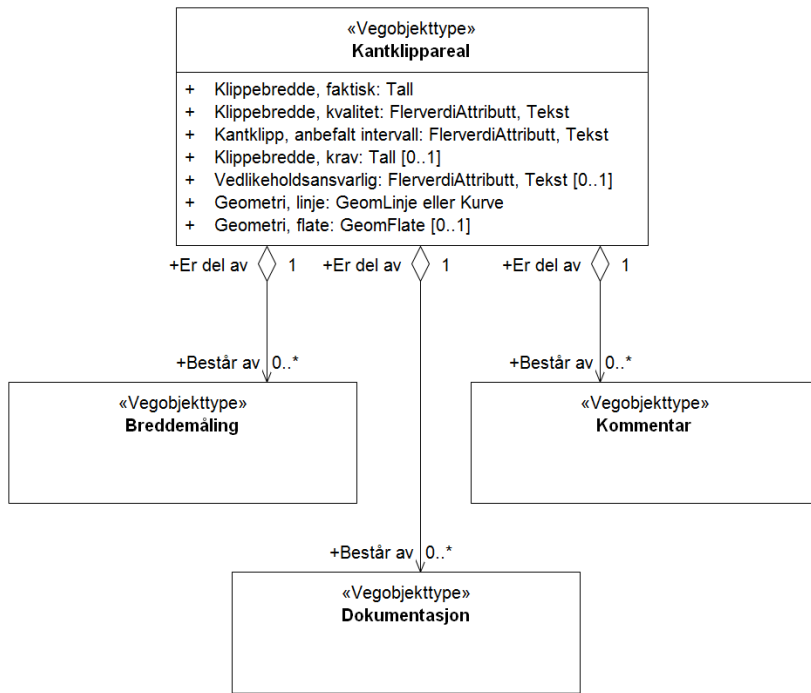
«Vegobjekttype»
Kantklippareal

+ Klippebredde, faktisk: Tall
+ Klippebredde, kvalitet: FlerverdiAttributt, Tekst
+ Kantklipp, anbefalt intervall: FlerverdiAttributt, Tekst
+ Klippebredde, krav: Tall [0..1]
+ Vedlikeholdsansvarlig: FlerverdiAttributt, Tekst [0..1]
+ Geometri, linje: GeomLinje eller Kurve
+ Geometri, flate: GeomFlate [0..1]

+Er del av 1
+Er del av 1
+Er del av 1

+Består av 0..*
«Vegobjekttype»
Breddemåling

+Består av 0..*
«Vegobjekttype»
Kommentar

+Består av 0..*
«Vegobjekttype»
Dokumentasjon